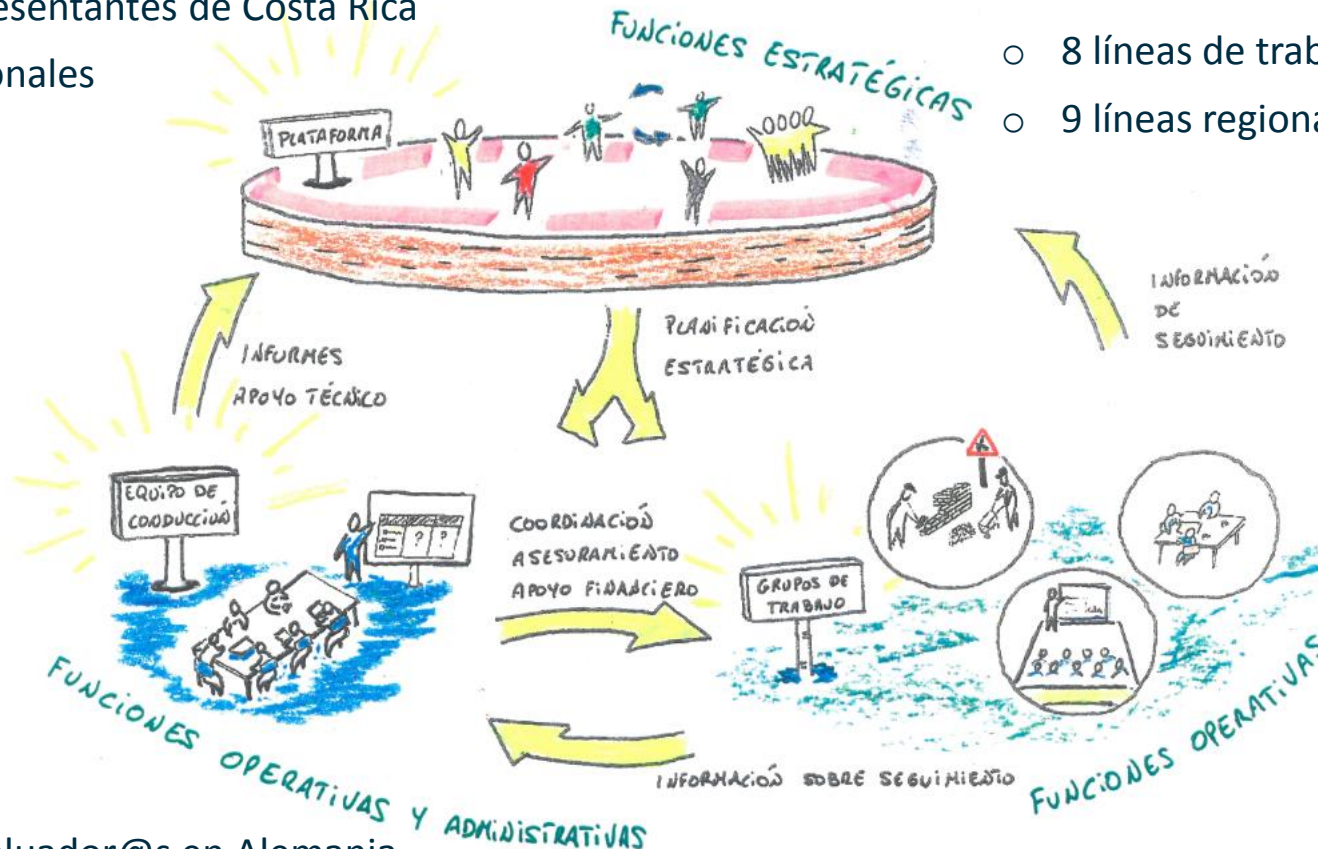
esentantes de Costa Rica
onales

FUNCIONES ESTRATÉGICAS

○ 8 líneas de trab
○ 9 líneas regiona

PLATAFORMA

INFORMACIÓN DE SEGUIMIENTO

PLANIFICACIÓN ESTRATÉGICA

INFORMES
APOYO TÉCNICO

EQUIPO DE CONDUCCIÓN

COORDINACIÓN
ASESORAMIENTO
APOYO FINANCIERO

GRUPOS DE TRABAJO

INFORMACIÓN SOBRE SEGUIMIENTO

FUNCIONES OPERATIVAS Y ADMINISTRATIVAS

FUNCIONES OPERATIVAS

luador@s en Alemania